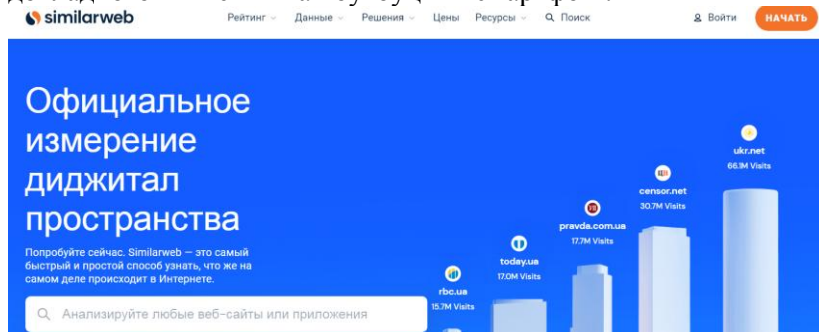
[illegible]

similarweb Рейтинг Данные Решения Цены Ресурсы Поиск Войти НАЧАТЬ

Официальное измерение диджитал пространства

Попробуйте сейчас. Similarweb — это самый быстрый и простой способ узнать, что же на самом деле происходит в Интернете.

Анализируйте любые веб-сайты или приложения

ukr.net
66.1M Visits

censor.net
30.7M Visits

pravda.com.ua
17.7M Visits

today.ua
17.0M Visits

rbc.ua
15.7M Visits